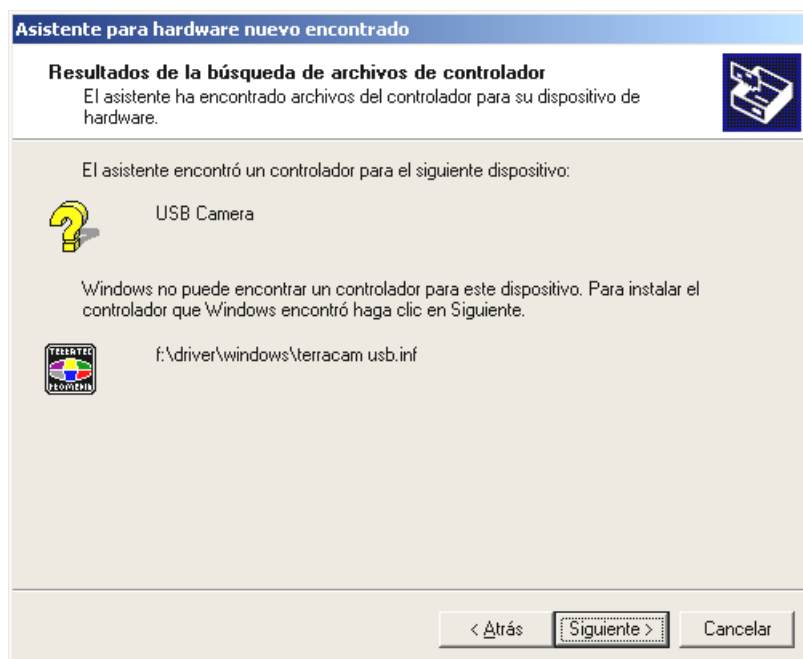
Asistente para hardware nuevo encontrado

Resultados de la búsqueda de archivos de controlador
El asistente ha encontrado archivos del controlador para su dispositivo de hardware.

El asistente encontró un controlador para el siguiente dispositivo:

USB Camera

Windows no puede encontrar un controlador para este dispositivo. Para instalar el controlador que Windows encontró haga clic en Siguiente.

TERRATEC PROMEDIA

f:\driver\windows\terracam usb.inf

< Atrás

Siguiente >

Cancelar